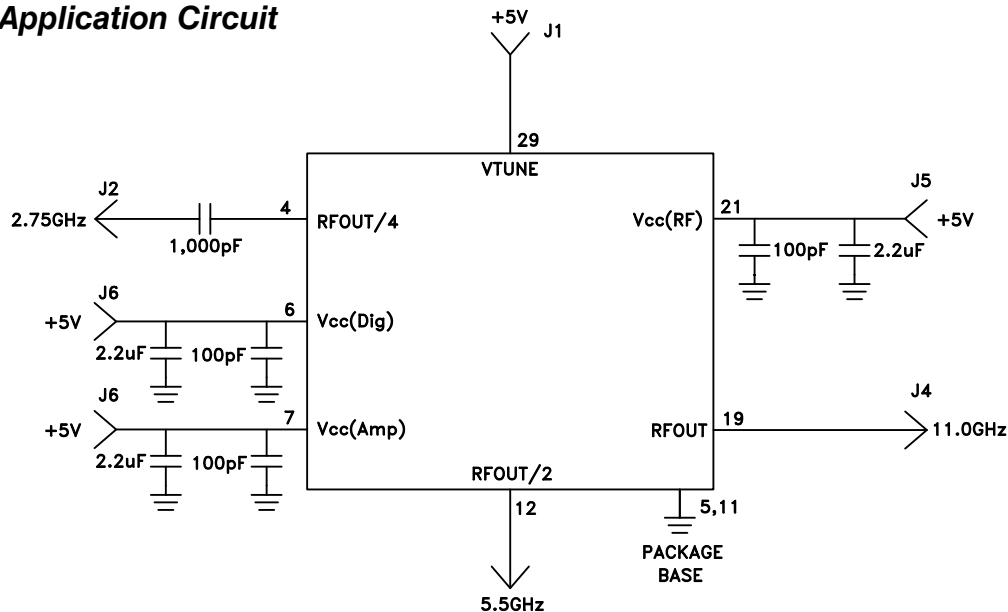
Application Circuit

+5V
J1
29
VTUNE

J2
2.75GHz
1,000pF
4
RFOUT/4

J5
21
Vcc(RF)
+5V
100pF
2.2uF

J6
+5V
6
Vcc(Dig)
2.2uF
100pF

J6
+5V
7
Vcc(Amp)
2.2uF
100pF

J4
RFOUT
19
11.0GHz

RFOUT/2
12
5.5GHz

5,11
PACKAGE BASE